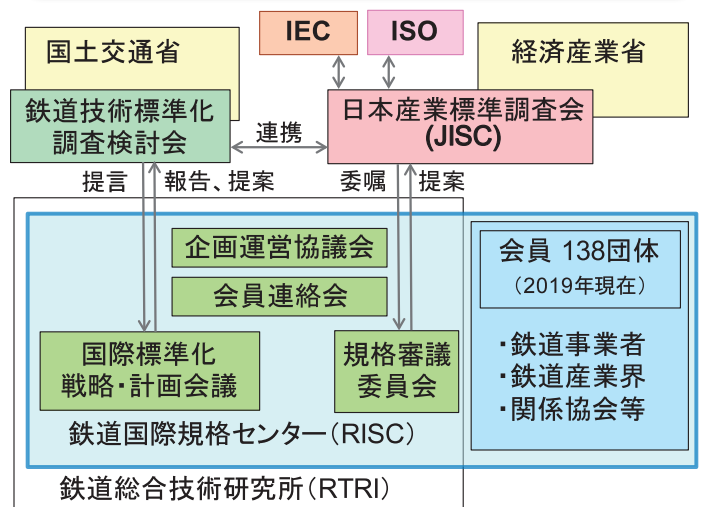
IEC

ISO

国土交通省

経済産業省

鉄道技術標準化調査検討会

連携

日本産業標準調査会(JISC)

提言

報告、提案

委嘱

提案

企画運営協議会

会員連絡会

会員 138団体
(2019年現在)

国際標準化戦略・計画会議

規格審議委員会

・鉄道事業者
・鉄道産業界
・関係協会等

鉄道国際規格センター(RISC)

鉄道総合技術研究所(RTRI)